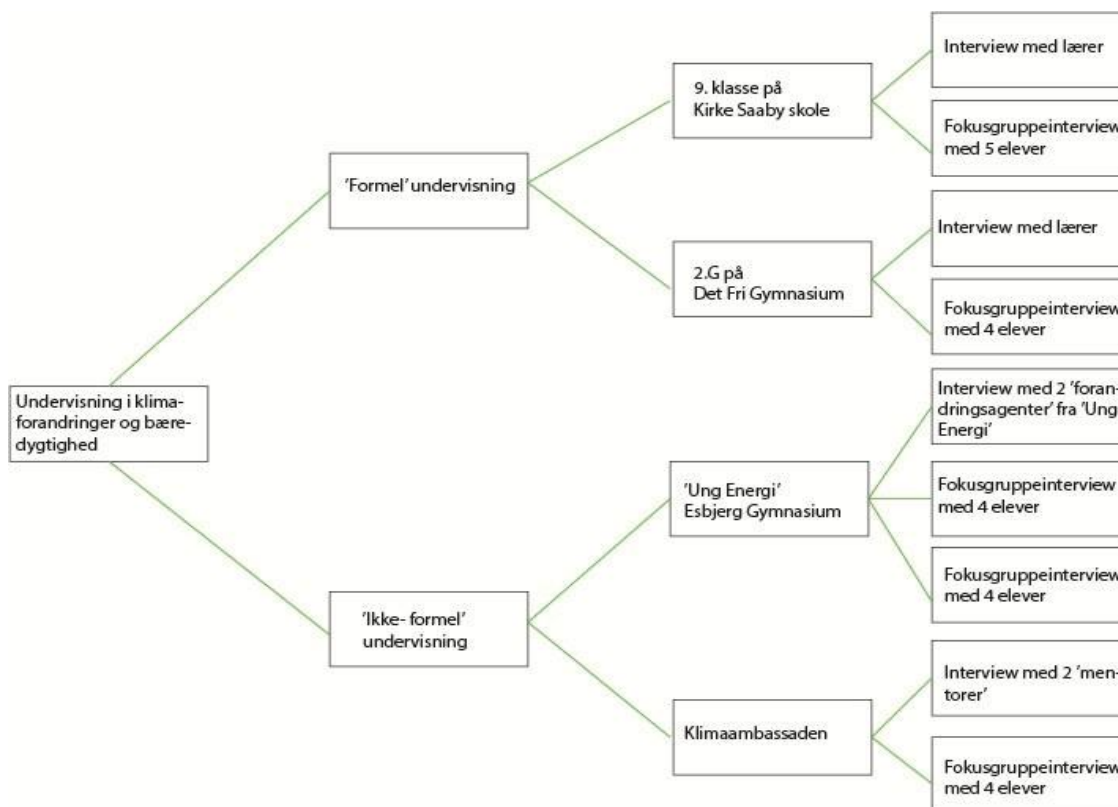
Undervisning i klimaforandringer og bæredygtighed

'Formel' undervisning

9. klasse på Kirke Saaby skole

Interview med lærer

Fokusgruppeinterview med 5 elever

2.G på Det Fri Gymnasium

Interview med lærer

Fokusgruppeinterview med 4 elever

'Ikke- formel' undervisning

'Ung Energi' Esbjerg Gymnasium

Interview med 2 'forandringsagenter' fra 'Ung Energi'

Fokusgruppeinterview med 4 elever

Fokusgruppeinterview med 4 elever

Klimaambassaden

Interview med 2 'mentorer'

Fokusgruppeinterview med 4 elever